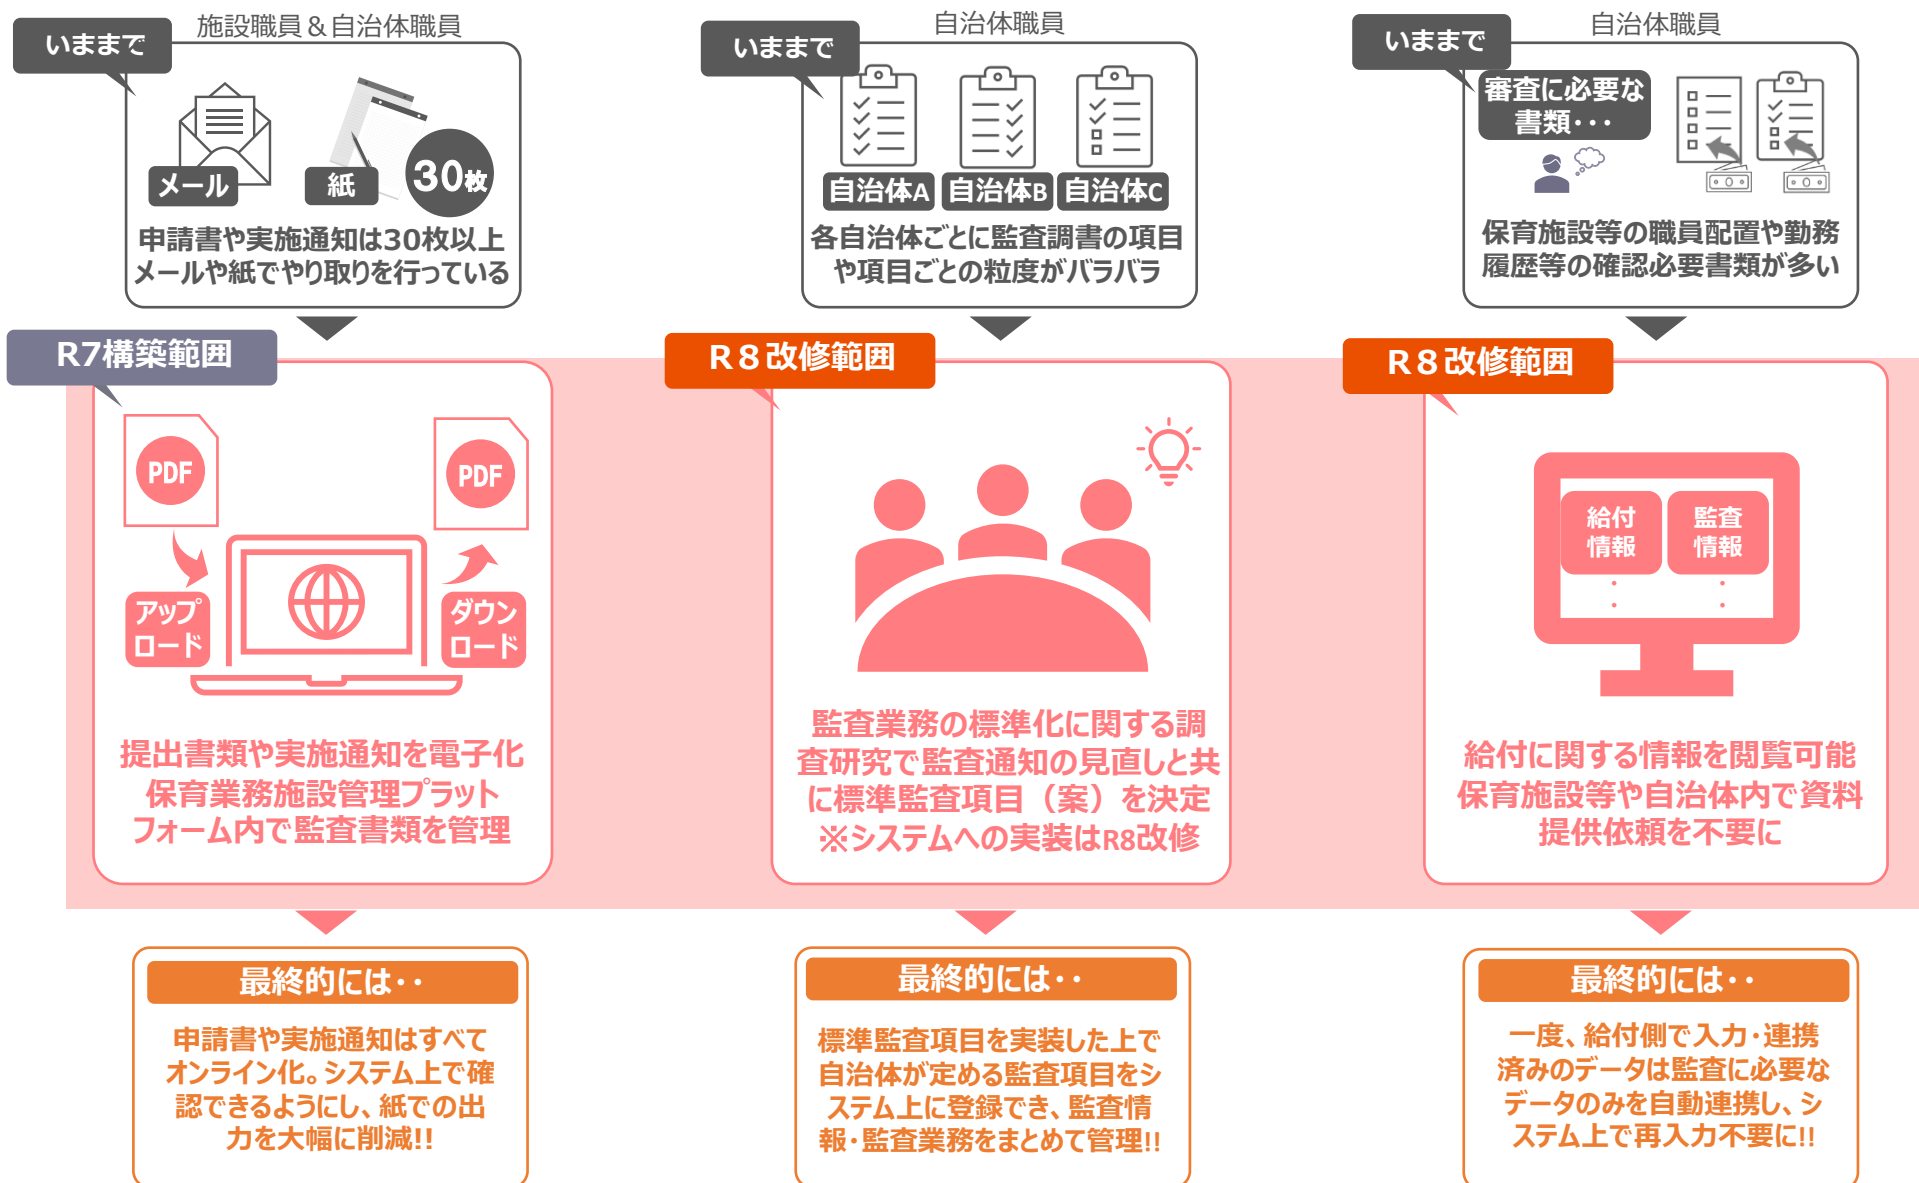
いままで

施設職員＆自治体職員

メール

紙

30枚

申請書や実施通知は30枚以上
メールや紙でやり取りを行っている

いままで

自治体職員

自治体A 自治体B 自治体C

各自治体ごとに監査調書の項目
や項目ごとの粒度がバラバラ

いままで

自治体職員

審査に必要な
書類・・・

保育施設等の職員配置や勤務
履歴等の確認必要書類が多い

R7構築範囲

PDF

PDF

アップロード

ダウンロード

提出書類や実施通知を電子化
保育業務施設管理プラット
フォーム内で監査書類を管理

R８改修範囲

監査業務の標準化に関する調
査研究で監査通知の見直しと共
に標準監査項目（案）を決定
※システムへの実装はR8改修

R８改修範囲

給付
情報

監査
情報

給付に関する情報を閲覧可能
保育施設等や自治体内で資料
提供依頼を不要に

最終的には・・

申請書や実施通知はすべて
オンライン化。システム上で確
認できるようにし、紙での出
力を大幅に削減!!

最終的には・・

標準監査項目を実装した上で
自治体が定める監査項目をシ
ステム上に登録でき、監査情
報・監査業務をまとめて管理!!

最終的には・・

一度、給付側で入力・連携
済みのデータは監査に必要な
データのみを自動連携し、シ
ステム上で再入力不要に!!